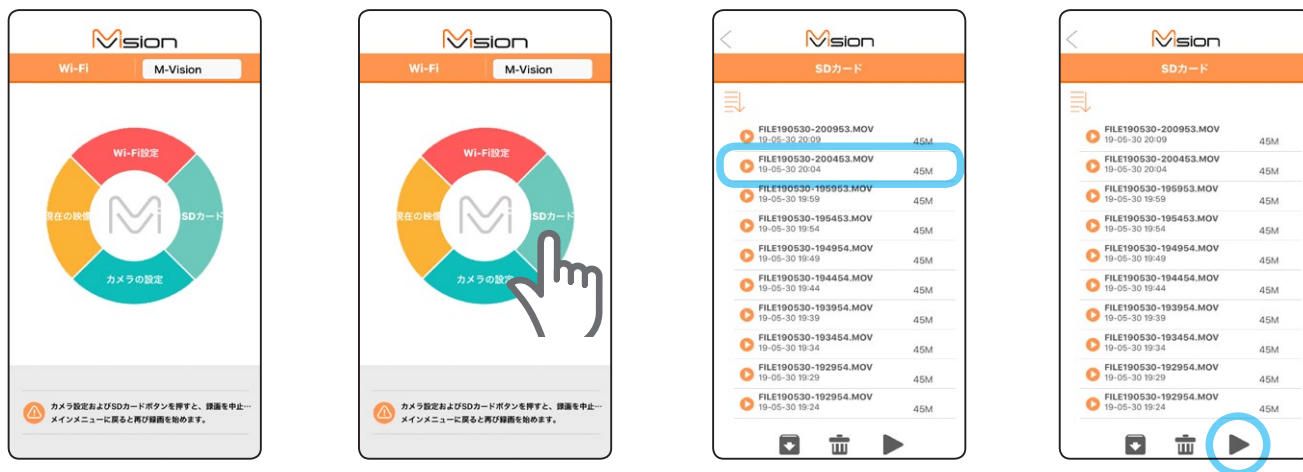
Mision

Wi-Fi M-Vision

Wi-Fi設定
現在の映像
SDカード
カメラの設定

カメラ設定およびSDカードボタンを押すと、録画を中止… メインメニューに戻ると再び録画を始めます。

Mision

Wi-Fi M-Vision

Wi-Fi設定
現在の映像
SDカード
カメラの設定

カメラ設定およびSDカードボタンを押すと、録画を中止… メインメニューに戻ると再び録画を始めます。

<
Mision

SDカード

FILE190530-200953.MOV
19-05-30 20:09
45M
FILE190530-200453.MOV
19-05-30 20:04
45M
FILE190530-195953.MOV
19-05-30 19:59
45M
FILE190530-195453.MOV
19-05-30 19:54
45M
FILE190530-194954.MOV
19-05-30 19:49
45M
FILE190530-194454.MOV
19-05-30 19:44
45M
FILE190530-193954.MOV
19-05-30 19:39
45M
FILE190530-193454.MOV
19-05-30 19:34
45M
FILE190530-192954.MOV
19-05-30 19:29
45M
FILE190530-192954.MOV
19-05-30 19:24
45M

<
Mision

SDカード

FILE190530-200953.MOV
19-05-30 20:09
45M
FILE190530-200453.MOV
19-05-30 20:04
45M
FILE190530-195953.MOV
19-05-30 19:59
45M
FILE190530-195453.MOV
19-05-30 19:54
45M
FILE190530-194954.MOV
19-05-30 19:49
45M
FILE190530-194454.MOV
19-05-30 19:44
45M
FILE190530-193954.MOV
19-05-30 19:39
45M
FILE190530-193454.MOV
19-05-30 19:34
45M
FILE190530-192954.MOV
19-05-30 19:29
45M
FILE190530-192954.MOV
19-05-30 19:24
45M